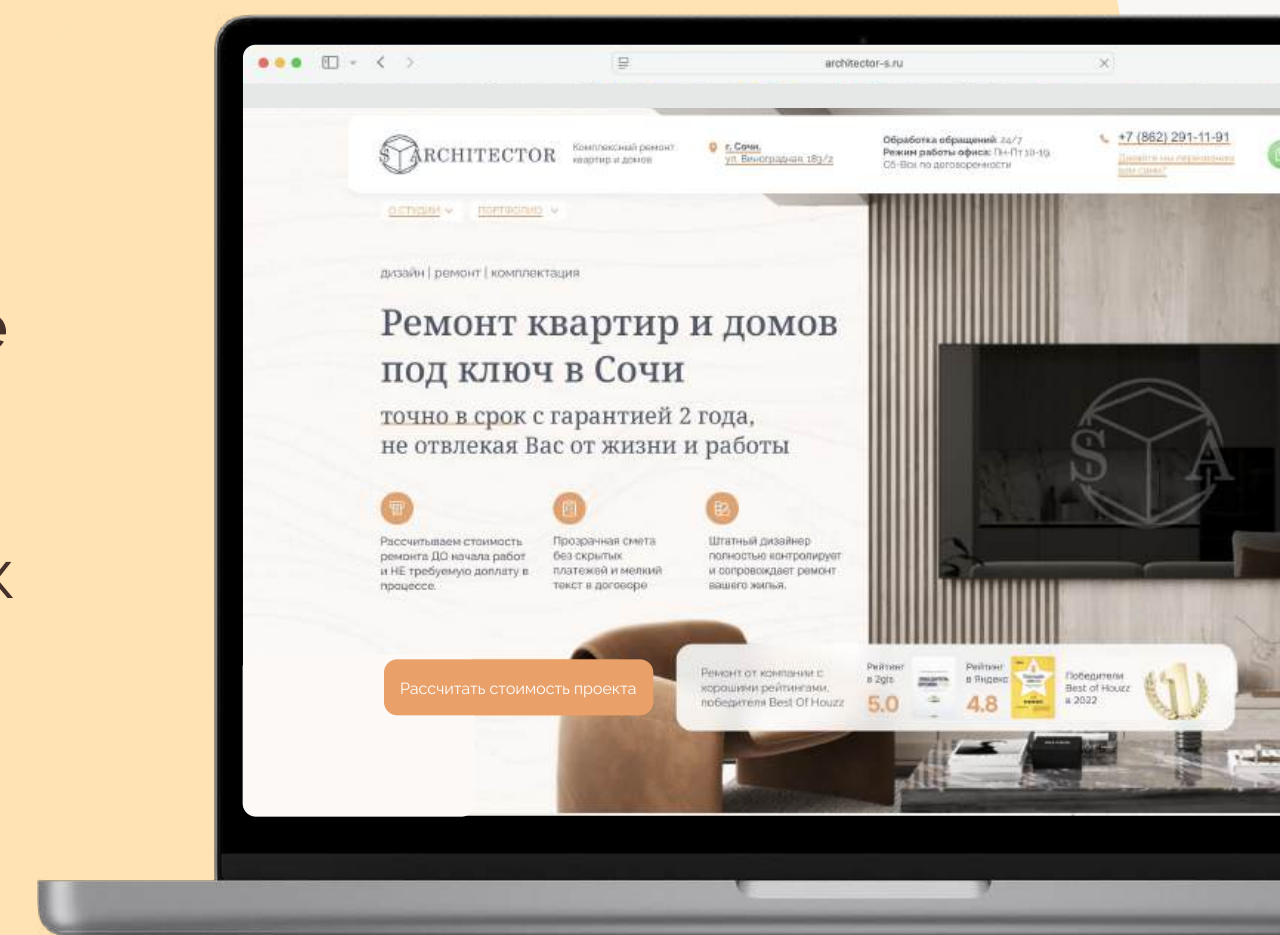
e

к

architector-s.ru

ARCHITECTOR Комплексный ремонт квартир и домов

г. Сочи, ул. Виноградная 183/2

Обработка обращений: 24/7
Режим работы офиса: Пн-Пт 10-19
Сб-Вск по договоренности

+7 (862) 291-11-91
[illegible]

О СТУДИИ ПОРТФОЛИО

дизайн | ремонт | комплектация

Ремонт квартир и домов под ключ в Сочи

точно в срок с гарантией 2 года, не отвлекая Вас от жизни и работы

Рассчитываем стоимость ремонта ДО начала работ и НЕ требуемую доплату в процессе.

Прозрачная смета без скрытых платежей и мелкий текст в договоре

Штатный дизайнер полностью контролирует и сопровождает ремонт вашего жилья.

Рассчитать стоимость проекта

Ремонт от компании с хорошими рейтингами, победителя Best Of Houzz

Рейтинг в 2gis 5.0

Рейтинг в Яндекс 4.8

Победители Best of Houzz в 2022